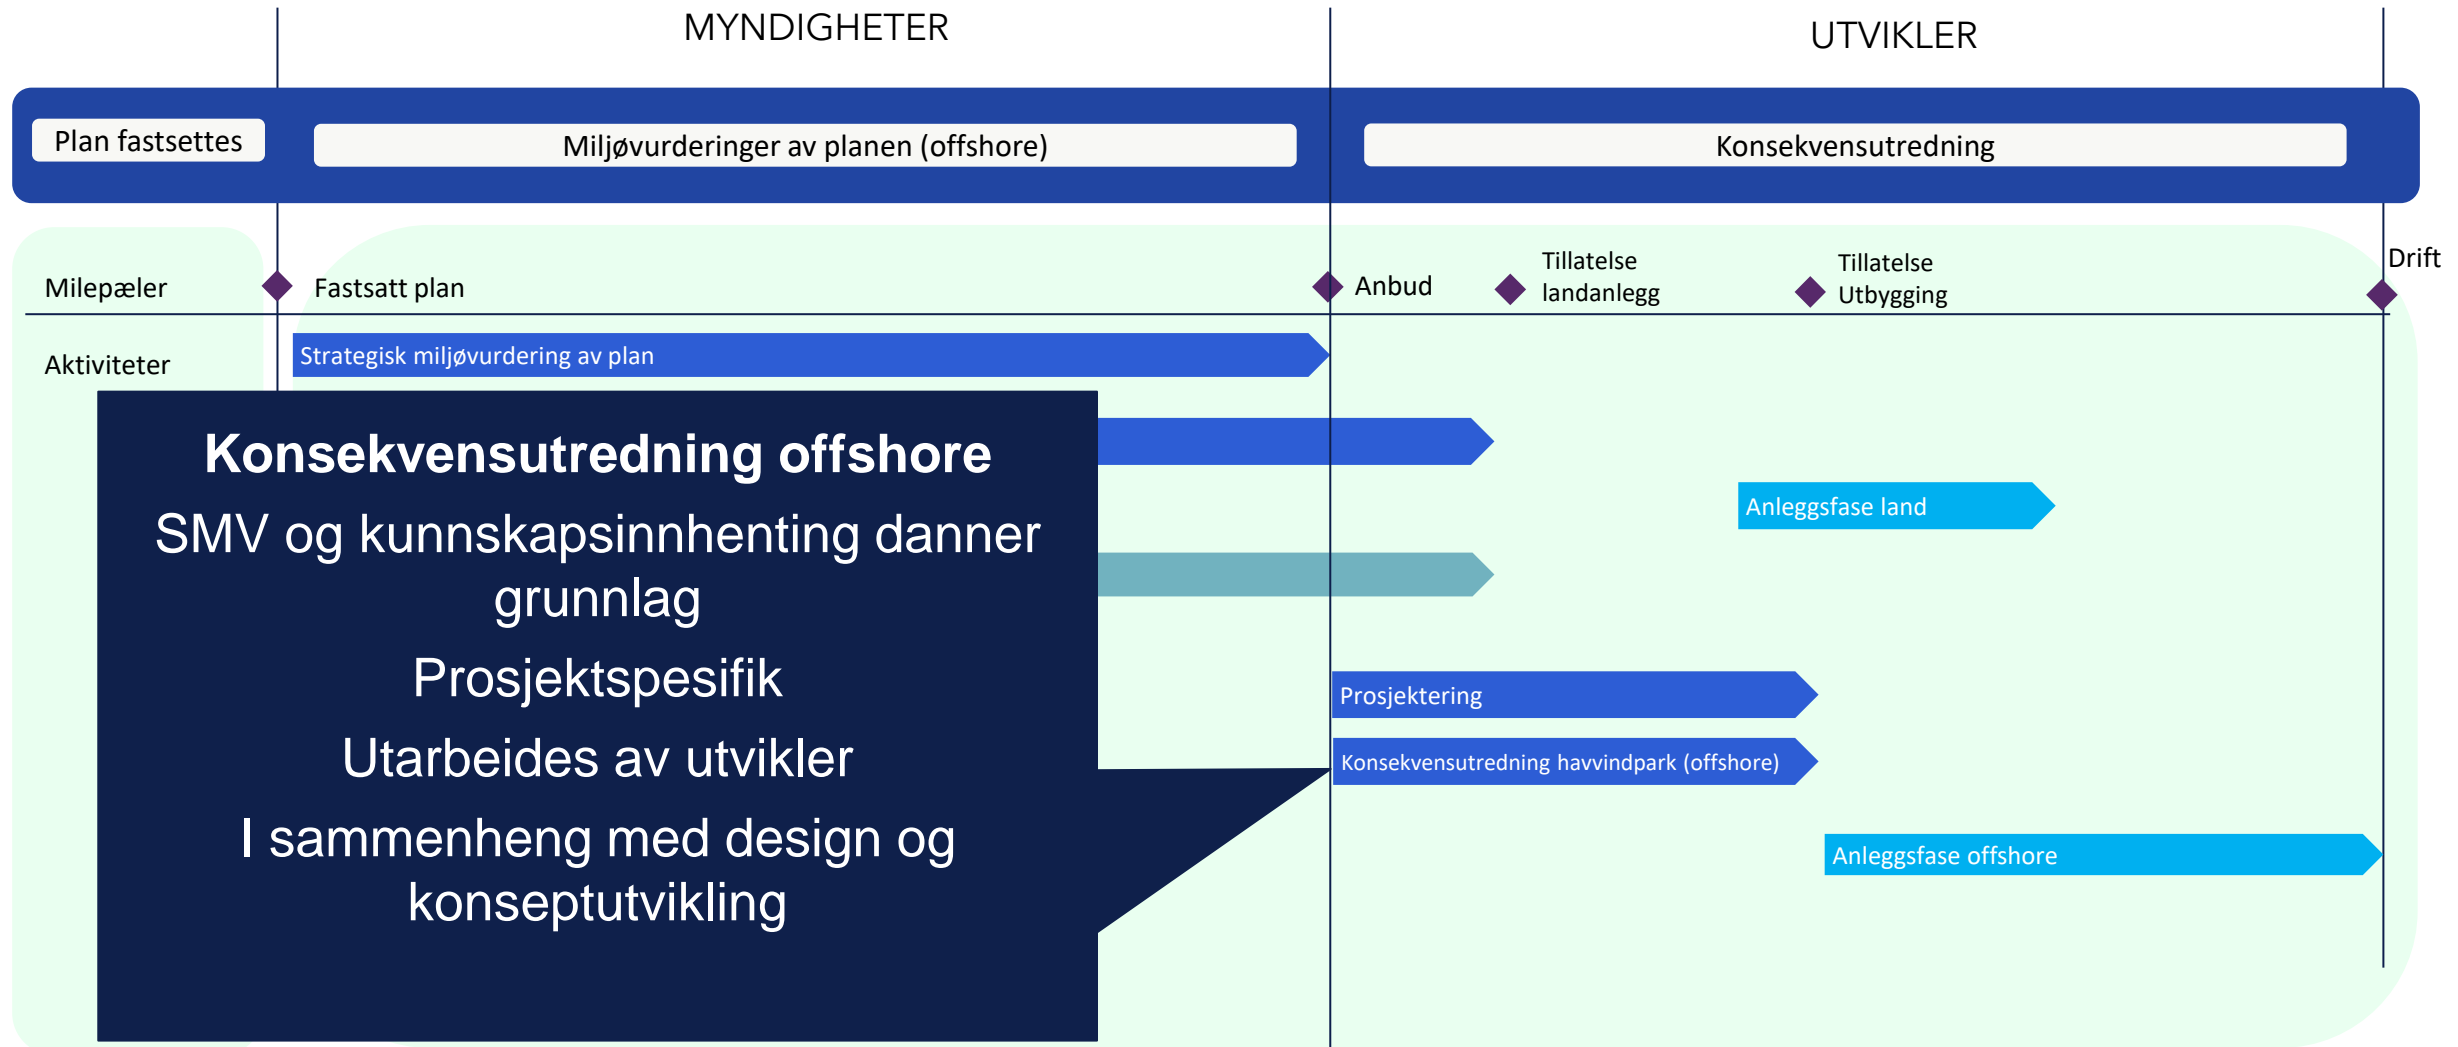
MYNDIGHETER

UTVIKLER

Plan fastsettes

Miljøvurderinger av planen (offshore)

Konsekvensutredning

Milepæler

Fastsatt plan

Anbud

Tillatelse landanlegg

Tillatelse Utbygging

Drift

Aktiviteter

Strategisk miljøvurdering av plan

Konsekvensutredning offshore

SMV og kunnskapsinnhenting danner grunnlag

Prosjektspesifik

Utarbeides av utvikler

I sammenheng med design og konseptutvikling

Anleggsfase land

Prosjektering

Konsekvensutredning havvindpark (offshore)

Anleggsfase offshore